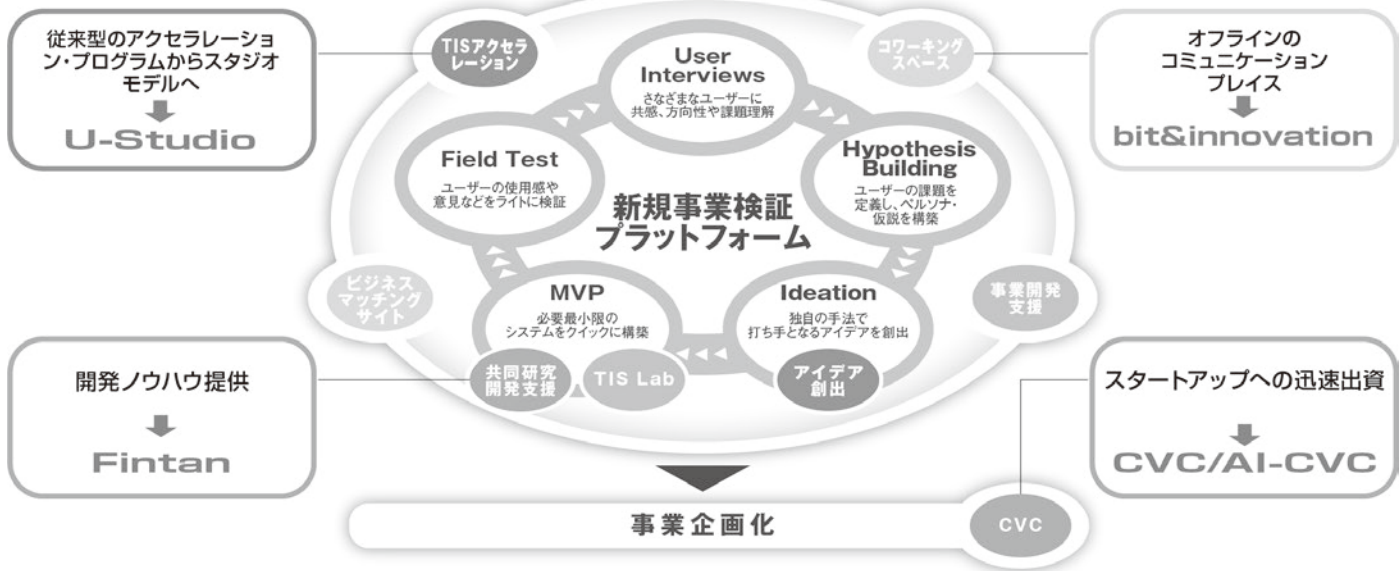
従来型のアクセラレーション・プログラムからスタジオモデルへ
U-Studio

TISアクセラレーション

User Interviews
さなざまなユーザーに共感、方向性や課題理解

コワーキングスペース

オフラインのコミュニケーションプレイス
bit&innovation

Field Test
ユーザーの使用感や意見などをライトに検証

Hypothesis Building
ユーザーの課題を定義し、ペルソナ・仮説を構築

新規事業検証プラットフォーム

ビジネスマッチングサイト

MVP
必要最小限のシステムをクイックに構築

Ideation
独自の手法で打ち手となるアイデアを創出

事業開発支援

開発ノウハウ提供
Fintan

共同研究開発支援

TIS Lab

アイデア創出

スタートアップへの迅速出資
CVC/AI-CVC

事業企画化

CVC